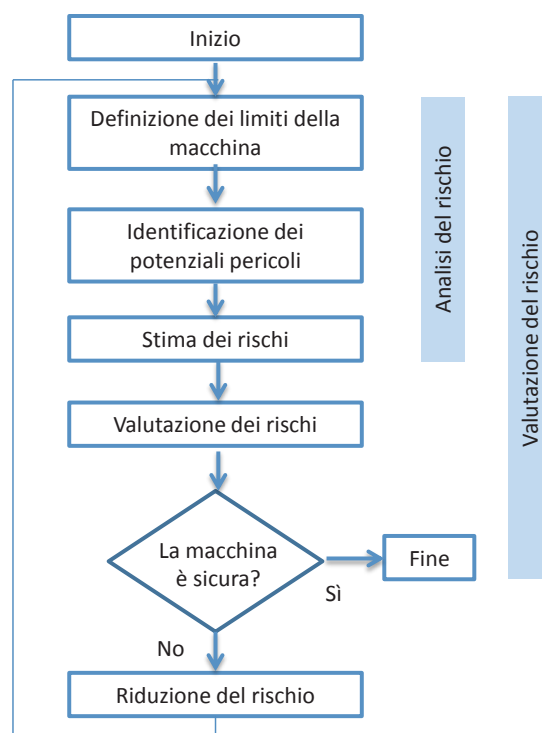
Inizio

Definizione dei limiti della macchina

Identificazione dei potenziali pericoli

Stima dei rischi

Valutazione dei rischi

La macchina è sicura?

Sì

Fine

No

Riduzione del rischio

Analisi del rischio

Valutazione del rischio